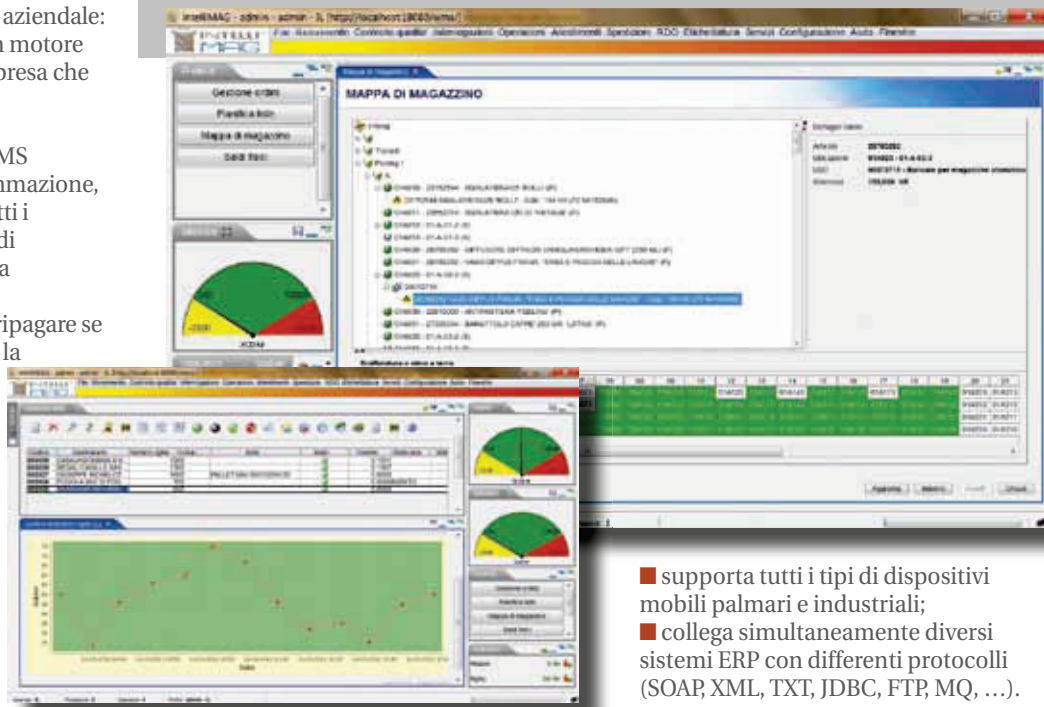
aziendale: a motore presa che

MS mazione, tti i di a

ripagare se la

intelliMAG - admin - admin - 3, [http://localhost:18080/wms/]

File Avanzamento Controllo qualità Interrogazioni Operazioni Allestimenti Spedizioni RDO Etichettatura Servizi Configurazione Aiuto Finestre

Gestione ordini

Pianifica lotti

Mappa di magazzino

Saldi fisici

MAPPA DI MAGAZZINO

Dettaglio Valori

Articolo

Ubicazione

UDC

Aggiorna

Annulla

Chiudi

■ supporta tutti i tipi di dispositivi mobili palmari e industriali;
■ collega simultaneamente diversi sistemi ERP con differenti protocolli (SOAP, XML, TXT, JDBC, FTP, MQ, …).